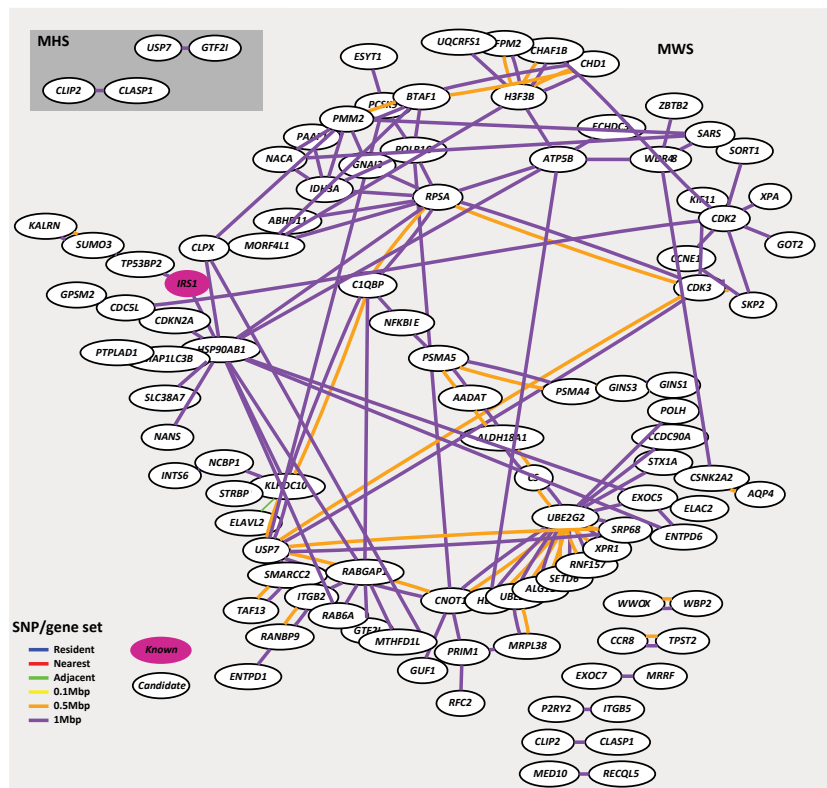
MHS

USP7
GTF2I
CLIP2
CLASP1

MWS

ESYT1
UQCRFS1
FPM2
CHAF1B
CHD1
PCSK3
BTAF1
H3F3B
ZBTB2
PMM2
ECHDC3
SARS
PAAF
POLR1C
ATP5B
WDR48
SORT1
NACA
GNAI2
IDH3A
RPSA
KIF11
XPA
ABHD11
CDK2
KALRN
MORF4L1
GOT2
SUMO3
CLPX
CCNE1
TP53BP2
IRS1
CDK3
C1QBP
SKP2
GPSM2
CDC5L
CDKN2A
NFKBIE
PTPLAD1
MAP1LC3B
HSP90AB1
PSMA5
GINS1
PSMA4
GINS3
SLC38A7
AADAT
POLH
ALDH18A1
CCDC90A
NANS
NCBP1
STX1A
INTS6
C5
CSNK2A2
KLHDC10
AQP4
STRBP
EXOC5
ELAC2
ELAVL2
UBE2G2
SRP68
ENTPD6
USP7
XPR1
RNF157
SMARCC2
RABGAP1
SETD6
TAF13
ITGB2
ALG12
CNOT1
HE
UBE
WWOX
WBP2
RAB6A
GTF2I
RANBP9
MTHFD1L
MRPL38
CCR8
TPST2
PRIM1
ENTPD1
GUF1
EXOC7
MRRF
RFC2
P2RY2
ITGB5
CLIP2
CLASP1
MED10
RECQL5

SNP/gene set
Resident
Nearest
Adjacent
0.1Mbp
0.5Mbp
1Mbp

Known
Candidate